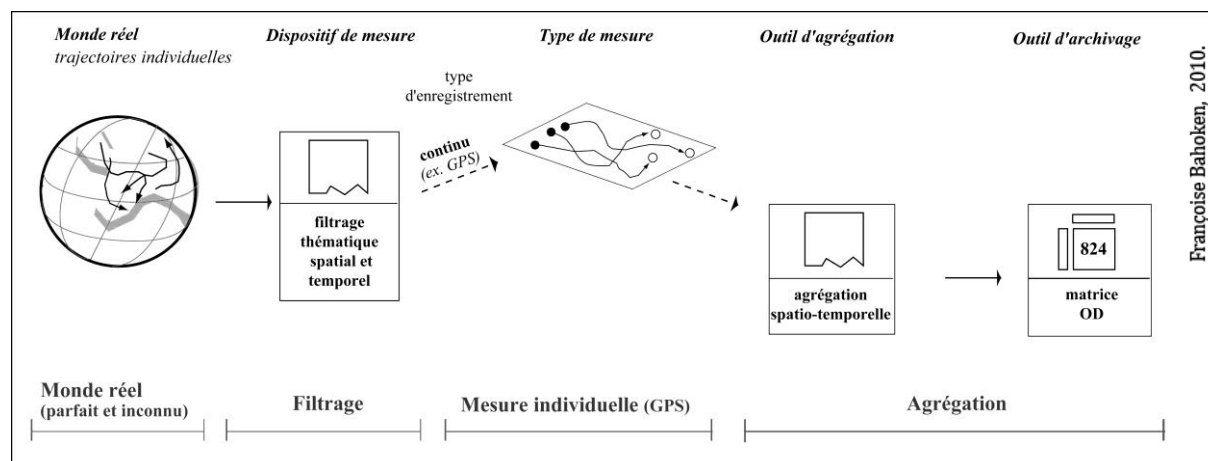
Monde réel
trajectoires individuelles

Dispositif de mesure

Type de mesure

Outil d'agrégation

Outil d'archivage

type d'enregistrement

continu
(ex. GPS)

filtrage thématique spatial et temporel

agrégation spatio-temporelle

824

matrice OD

Françoise Bahoken, 2010.

Monde réel
(parfait et inconnu)

Filtrage

Mesure individuelle (GPS)

Agrégation